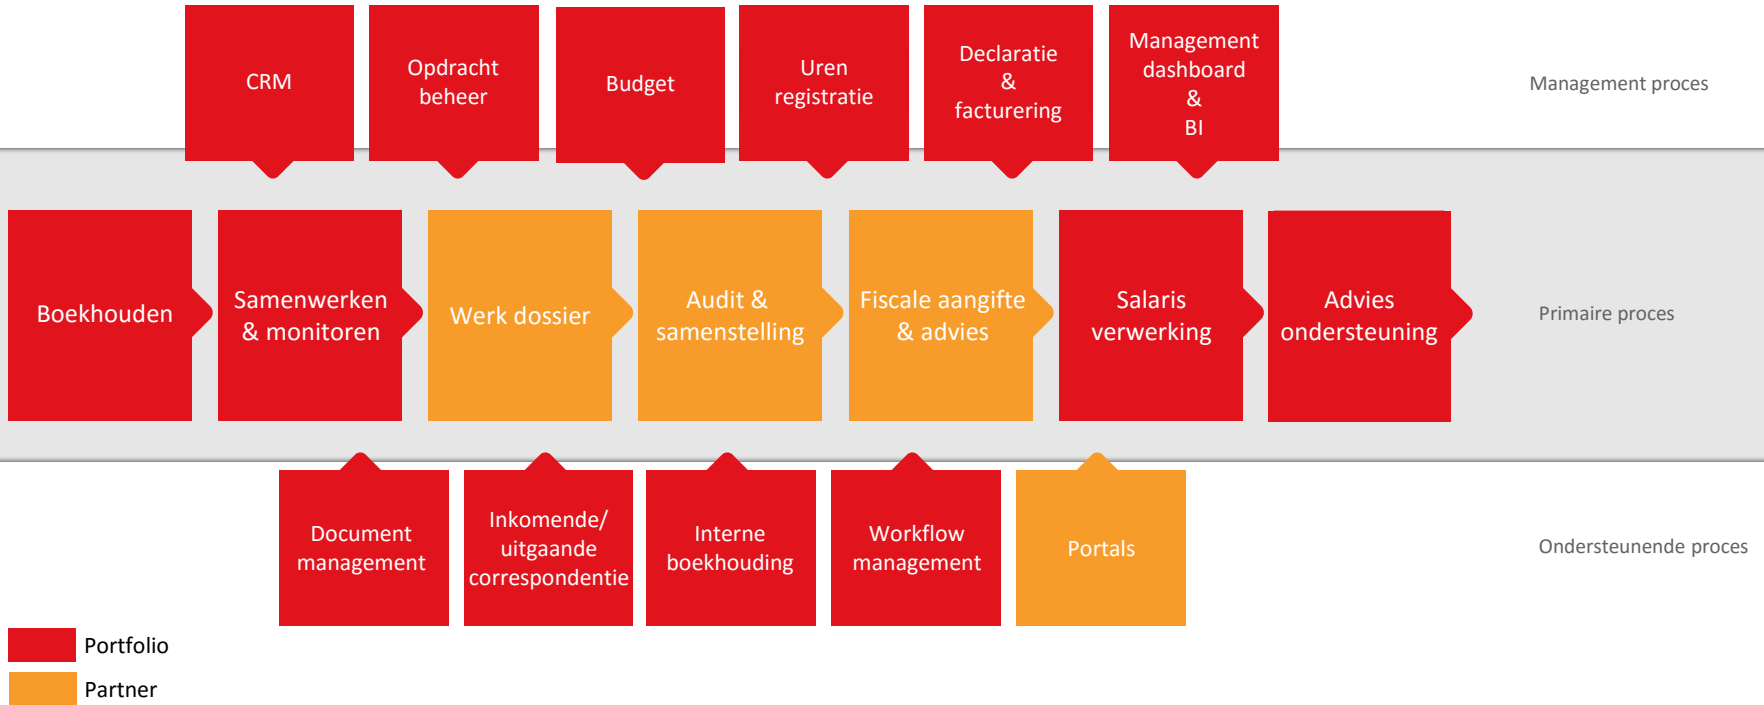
CRM

Opdracht beheer

Budget

Uren registratie

Declaratie & facturering

Management dashboard & BI

Management proces

Boekhouden

Samenwerken & monitoren

Werk dossier

Audit & samenstelling

Fiscale aangifte & advies

Salaris verwerking

Advies ondersteuning

Primaire proces

Document management

Inkomende/ uitgaande correspondentie

Interne boekhouding

Workflow management

Portals

Ondersteunende proces

Portfolio

Partner